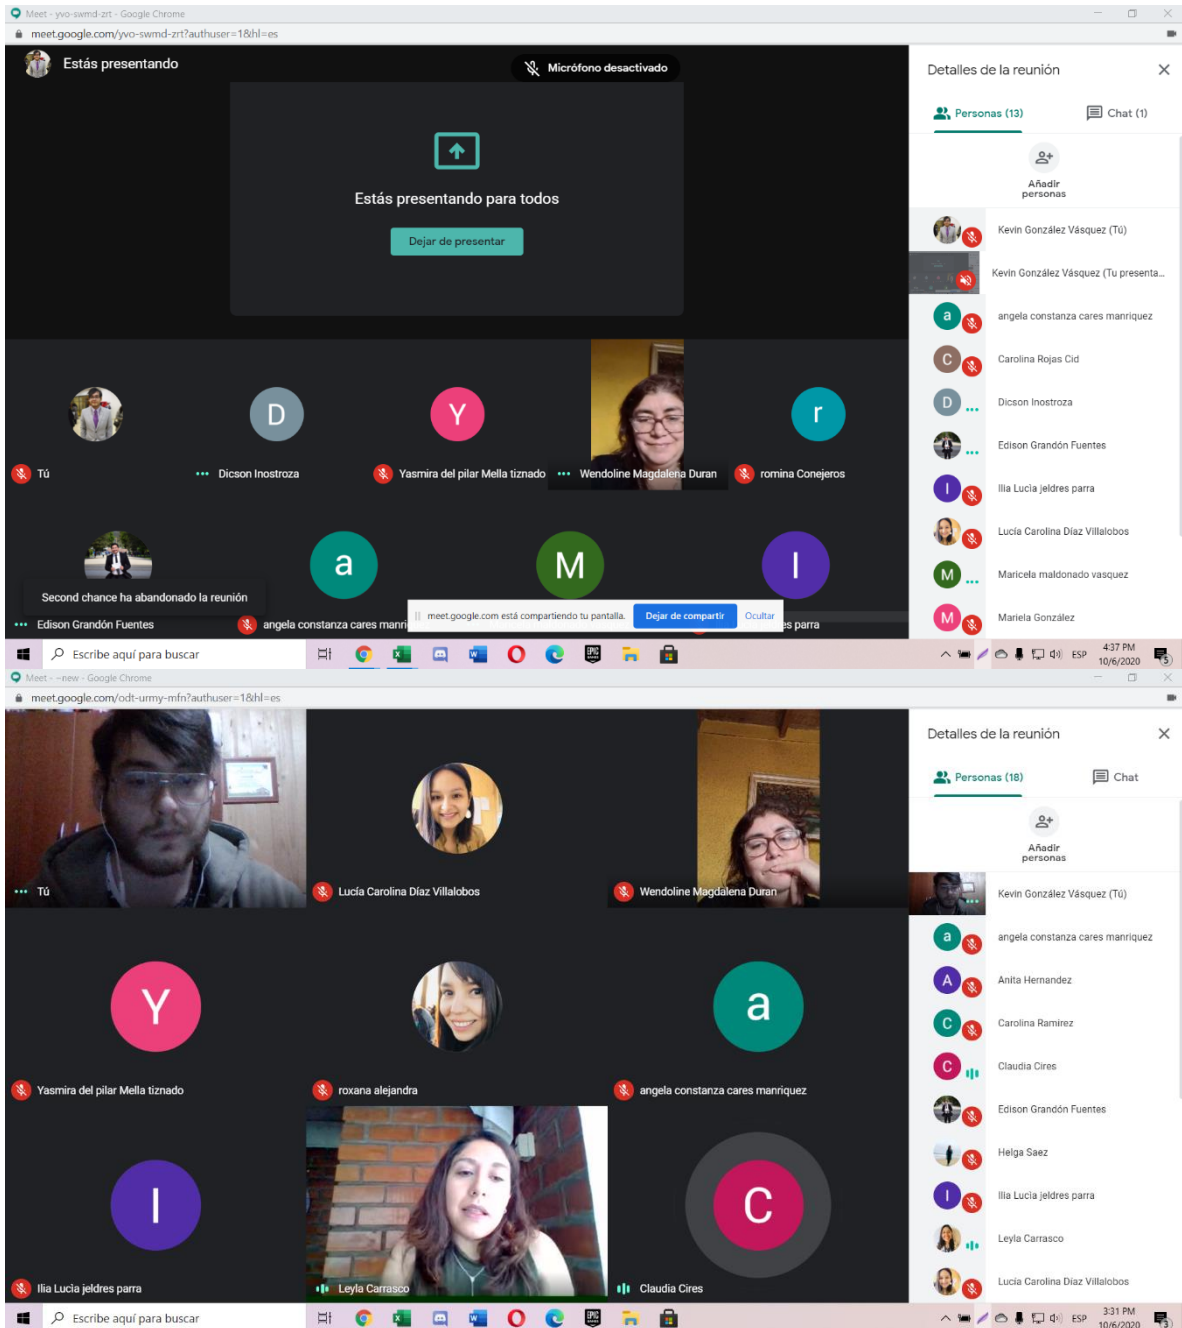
Meet - yvo-swmd-zrt - Google Chrome
meet.google.com/yvo-swmd-zrt?authuser=1&hl=es

Estás presentando

Micrófono desactivado

Estás presentando para todos

Dejar de presentar

Tú

Dicson Inostroza

Yasmira del pilar Mella tiznado

Wendoline Magdalena Duran

romina Conejeros

Second chance ha abandonado la reunión

Edison Grandón Fuentes

angela constanza cares manri

meet.google.com está compartiendo tu pantalla.

Dejar de compartir

Ocultar

es parra

Detalles de la reunión

Personas (13)

Chat (1)

Añadir personas

Kevin González Vásquez (Tú)

Kevin González Vásquez (Tu presenta...

angela constanza cares manriquez

Carolina Rojas Cid

Dicson Inostroza

Edison Grandón Fuentes

Ilia Lucia jeldres parra

Lucía Carolina Díaz Villalobos

Maricela maldonado vasquez

Mariela González

Escribe aquí para buscar

ESP

4:37 PM
10/6/2020

Meet - -new - Google Chrome
meet.google.com/odt-urmy-mfn?authuser=1&hl=es

Tú

Lucía Carolina Díaz Villalobos

Wendoline Magdalena Duran

Yasmira del pilar Mella tiznado

roxana alejandra

angela constanza cares manriquez

Ilia Lucia jeldres parra

Leyla Carrasco

Claudia Cires

Detalles de la reunión

Personas (18)

Chat

Añadir personas

Kevin González Vásquez (Tú)

angela constanza cares manriquez

Anita Hernandez

Carolina Ramirez

Claudia Cires

Edison Grandón Fuentes

Helga Saez

Ilia Lucia jeldres parra

Leyla Carrasco

Lucía Carolina Díaz Villalobos

Escribe aquí para buscar

ESP

3:31 PM
10/6/2020